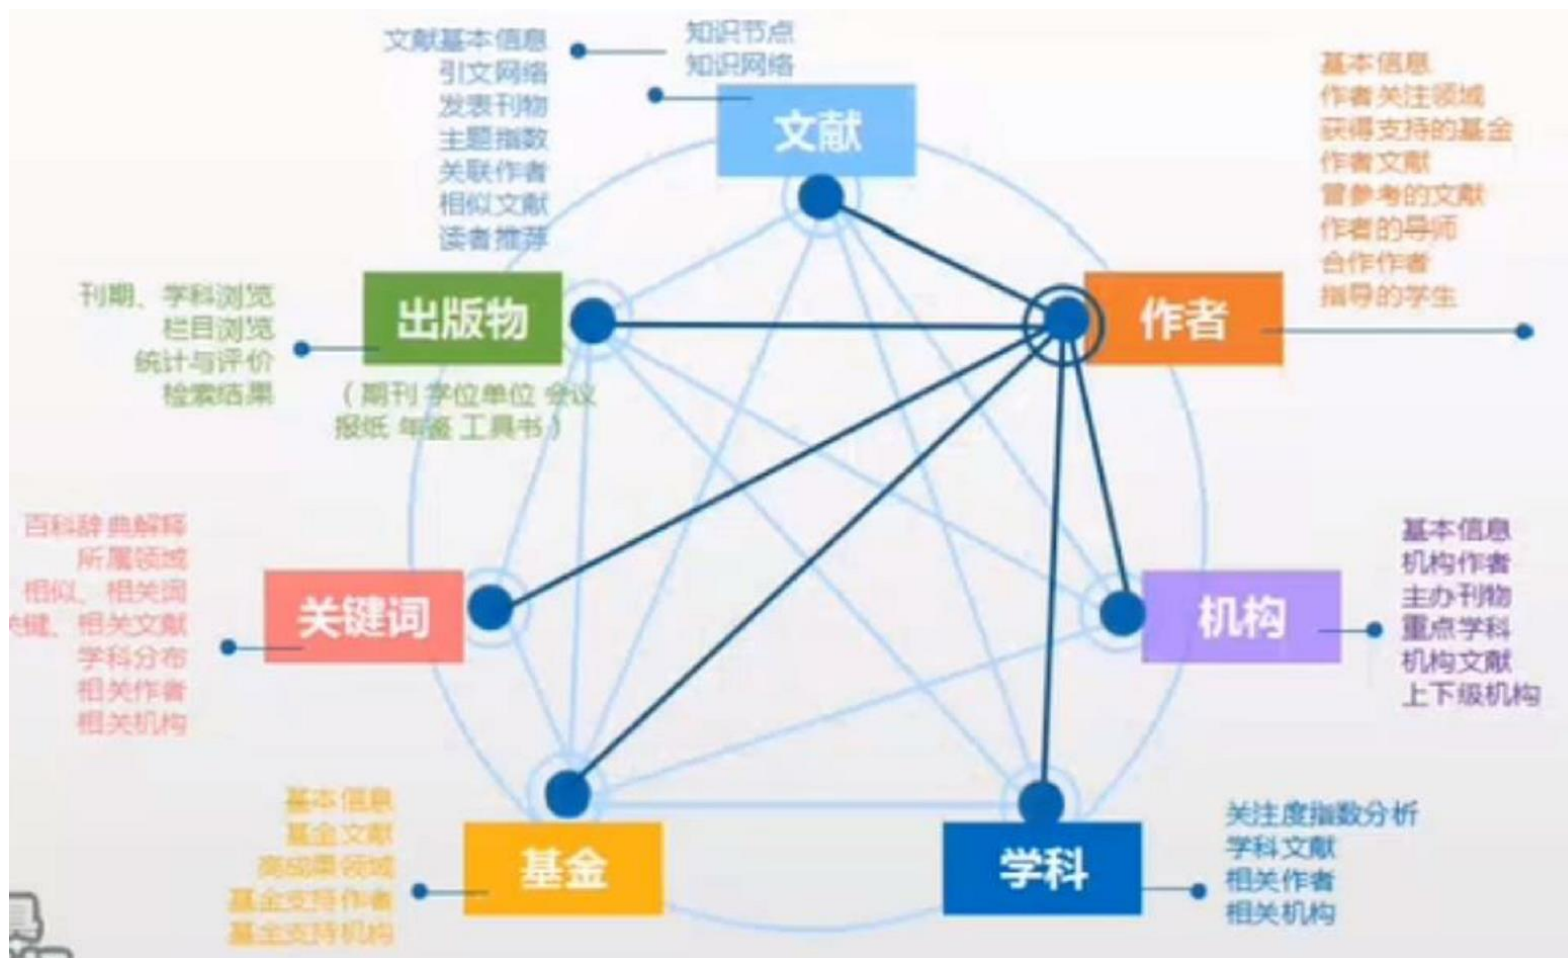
文献基本信息
引文网络
发表刊物
主题指数
关联作者
相似文献
读者推荐

知识节点
知识网络

文献

基本信息
作者关注领域
获得支持的基金
作者文献
曾参考的文献
作者的导师
合作作者
指导的学生

作者

刊期、学科浏览
栏目浏览
统计与评价
检索结果

出版物

（期刊 学位单位 会议 报纸 年鉴 工具书）

百科辞典解释
所属领域
相似、相关词
关键、相关文献
学科分布
相关作者
相关机构

关键词

机构

基本信息
机构作者
主办刊物
重点学科
机构文献
上下级机构

基本信息
基金文献
资助课题领域
基金支持作者
基金支持机构

基金

学科

关注度指数分析
学科文献
相关作者
相关机构